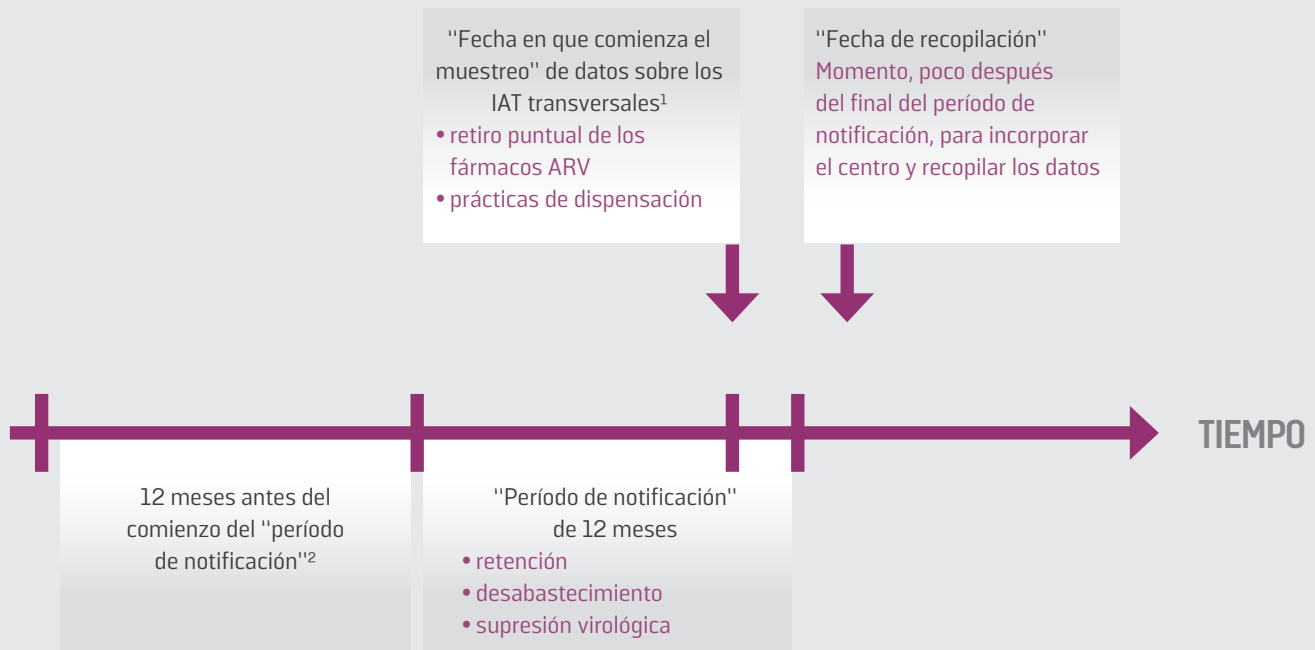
''Fecha en que comienza el muestreo'' de datos sobre los IAT transversales$^{1}$
• retiro puntual de los fármacos ARV
• prácticas de dispensación

''Fecha de recopilación''
Momento, poco después del final del período de notificación, para incorporar el centro y recopilar los datos

TIEMPO

12 meses antes del comienzo del ''período de notificación''$^{2}$

''Período de notificación'' de 12 meses
• retención
• desabastecimiento
• supresión virológica